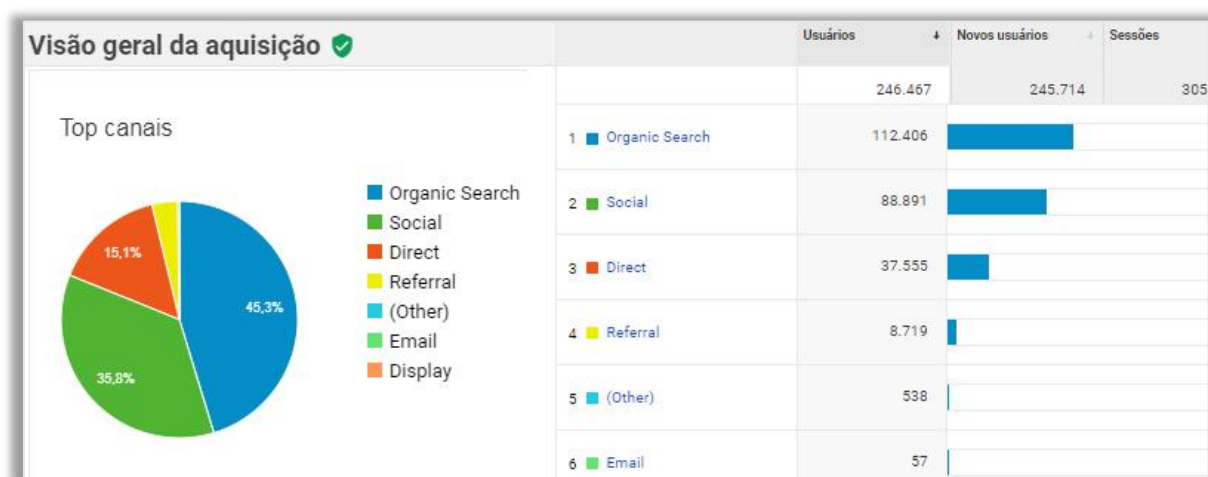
Visão geral da aquisição

Top canais

Organic Search
Social
Direct
Referral
(Other)
Email
Display

15,1%
45,3%
35,8%

| | Usuários ↓ | Novos usuários | Sessões |
|---|---|---|---|
| | 246.467 | 245.714 | 305 |
| 1 Organic Search | 112.406 | | |
| 2 Social | 88.891 | | |
| 3 Direct | 37.555 | | |
| 4 Referral | 8.719 | | |
| 5 (Other) | 538 | | |
| 6 Email | 57 | | |